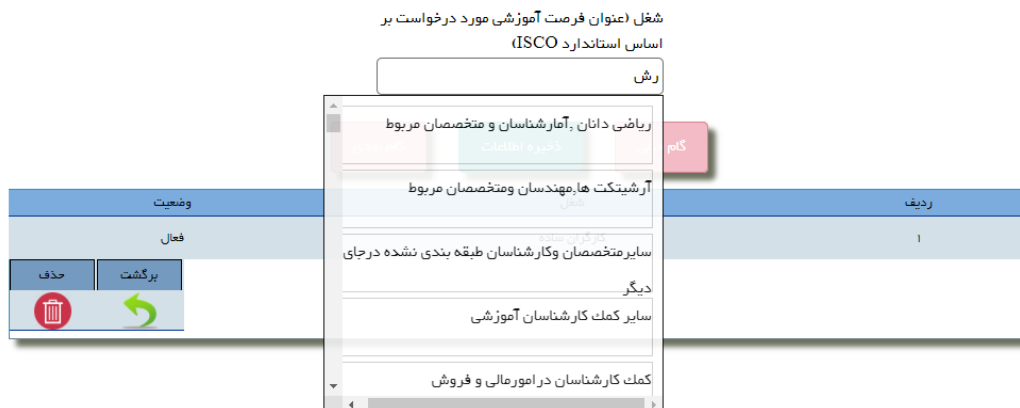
شغل (عنوان فرصت آموزشی مورد درخواست بر اساس استاندارد ISCO)

رش

ریاضی دانان ,آمارشناسان و متخصصان مربوط

آرشیتکت ها,مهندسان ومتخصصان مربوط

سایرمتخصصان وکارشناسان طبقه بندی نشده درجای دیگر

سایر کمک کارشناسان آموزشی

کمک کارشناسان درامورمالی و فروش

گام

ذخیره اطلاعات

| وضعیت | شغل | ردیف |
|---|---|---|
| فعال | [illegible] | ۱ |

حذف
برگشت